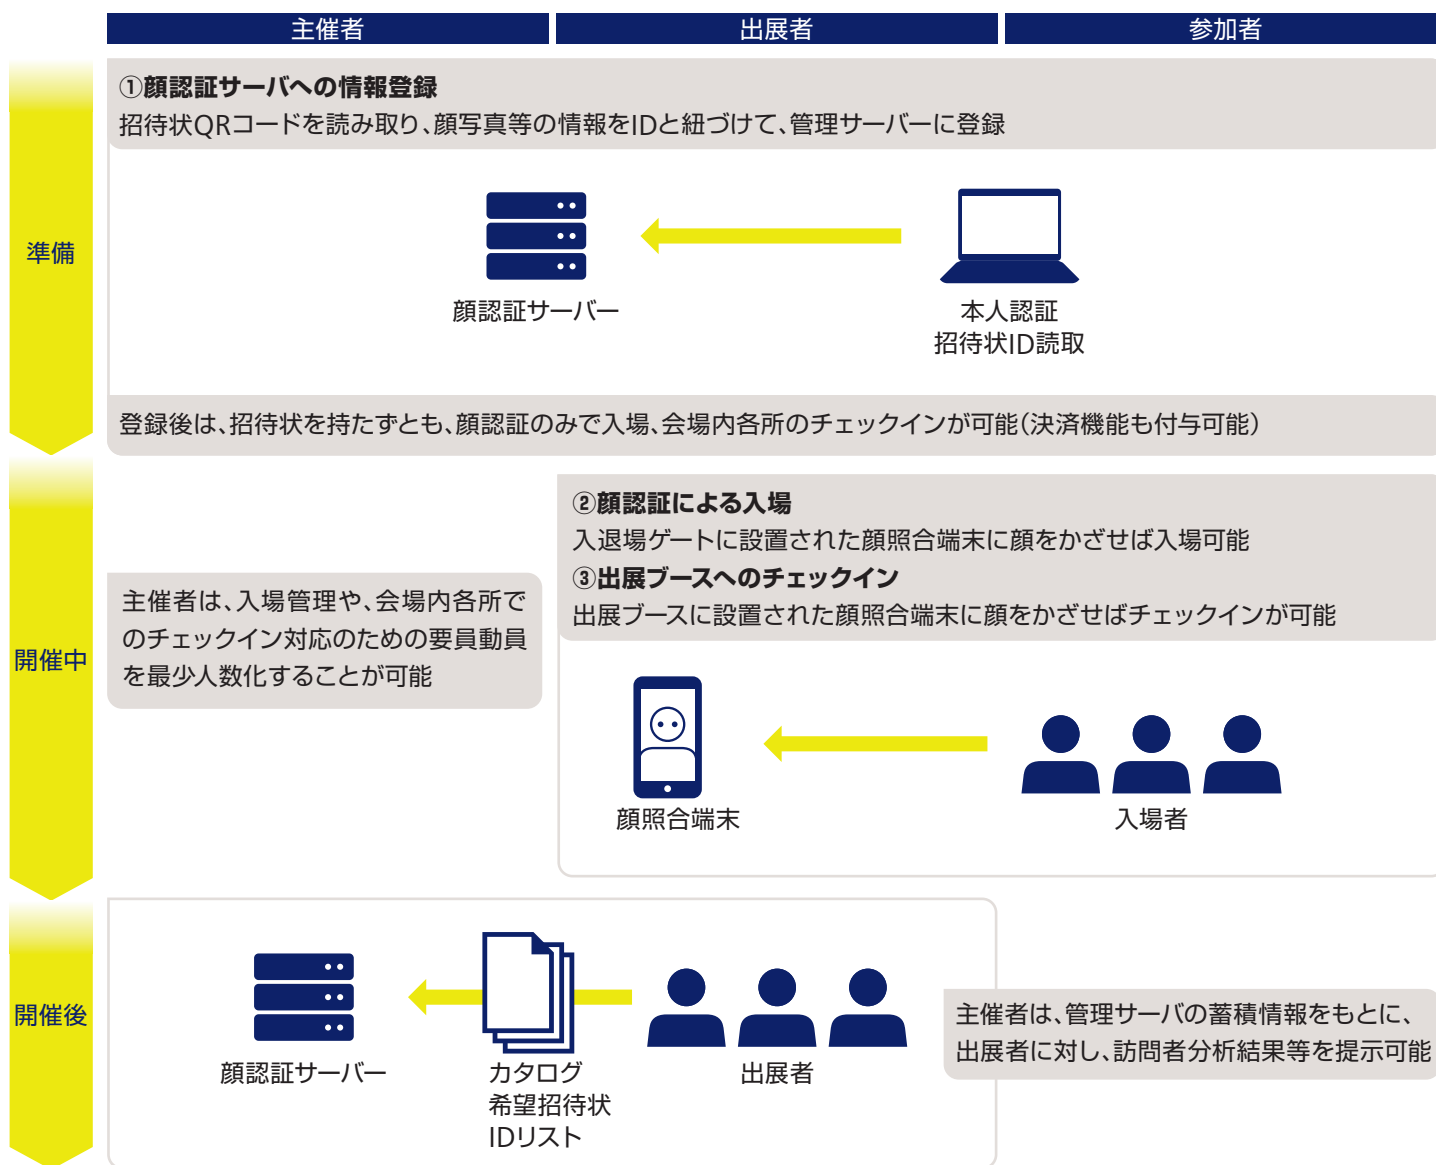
主催者

出展者

参加者

準備

①顔認証サーバへの情報登録
招待状QRコードを読み取り、顔写真等の情報をIDと紐づけて、管理サーバーに登録

顔認証サーバー

本人認証
招待状ID読取

登録後は、招待状を持たずとも、顔認証のみで入場、会場内各所のチェックインが可能（決済機能も付与可能）

開催中

②顔認証による入場
入退場ゲートに設置された顔照合端末に顔をかざせば入場可能
③出展ブースへのチェックイン
出展ブースに設置された顔照合端末に顔をかざせばチェックインが可能

主催者は、入場管理や、会場内各所でのチェックイン対応のための要員動員を最少人数化することが可能

顔照合端末

入場者

開催後

顔認証サーバー

カタログ
希望招待状
IDリスト

出展者

主催者は、管理サーバの蓄積情報をもとに、出展者に対し、訪問者分析結果等を提示可能